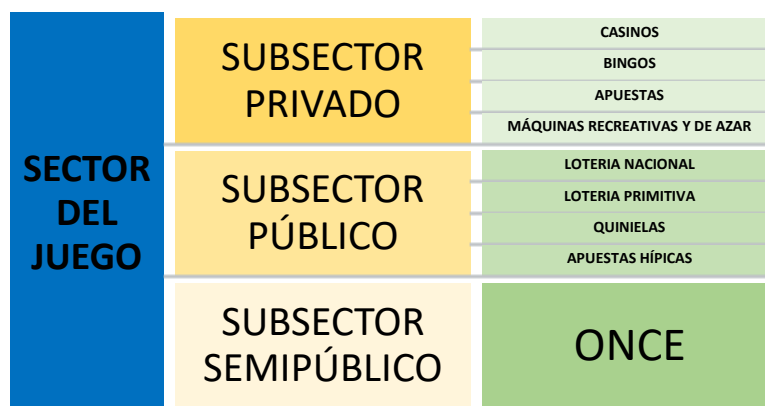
SECTOR DEL JUEGO

SUBSECTOR PRIVADO

CASINOS

BINGOS

APUESTAS

MÁQUINAS RECREATIVAS Y DE AZAR

SUBSECTOR PÚBLICO

LOTERIA NACIONAL

LOTERIA PRIMITIVA

QUINIELAS

APUESTAS HÍPICAS

SUBSECTOR SEMIPÚBLICO

ONCE